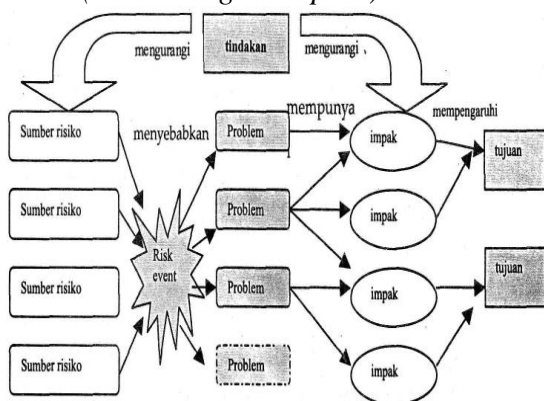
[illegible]

mengurangi

tindakan

mengurangi

Sumber risiko

menyebabkan

Problem

mempunya

impak

mempengaruhi

tujuan

Sumber risiko

Problem

impak

Sumber risiko

Risk event

Problem

impak

tujuan

Sumber risiko

Problem

impak